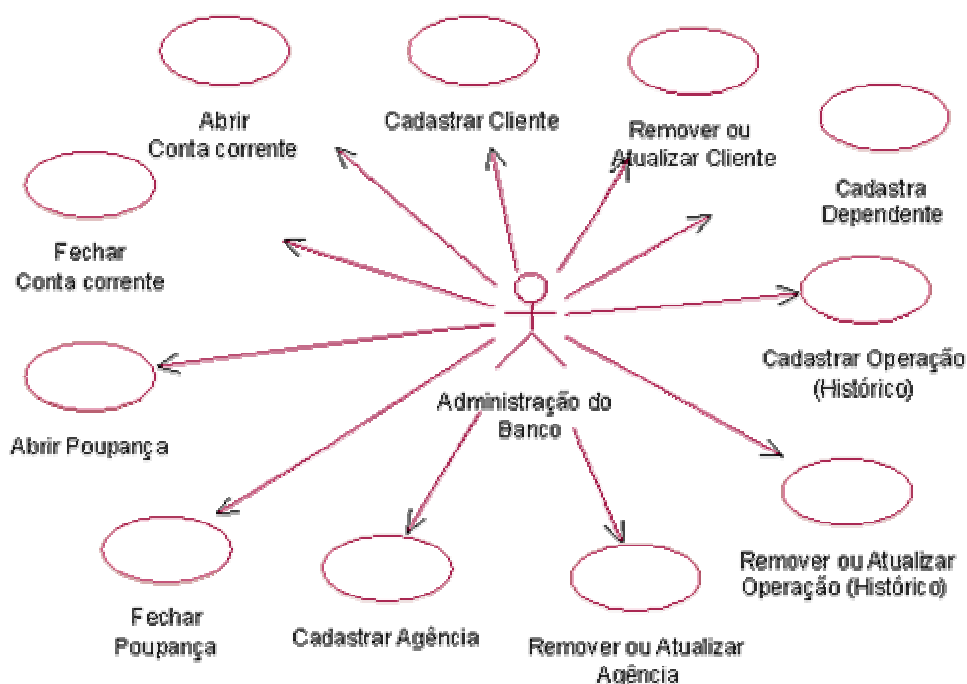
Abrir
Conta corrente

Cadastrar Cliente

Remover ou
Atualizar Cliente

Cadastra
Dependente

Fechar
Conta corrente

Cadastrar Operação
(Histórico)

Abrir Poupança

Administração do
Banco

Remover ou Atualizar
Operação (Histórico)

Fechar
Poupança

Cadastrar Agência

Remover ou Atualizar
Agência